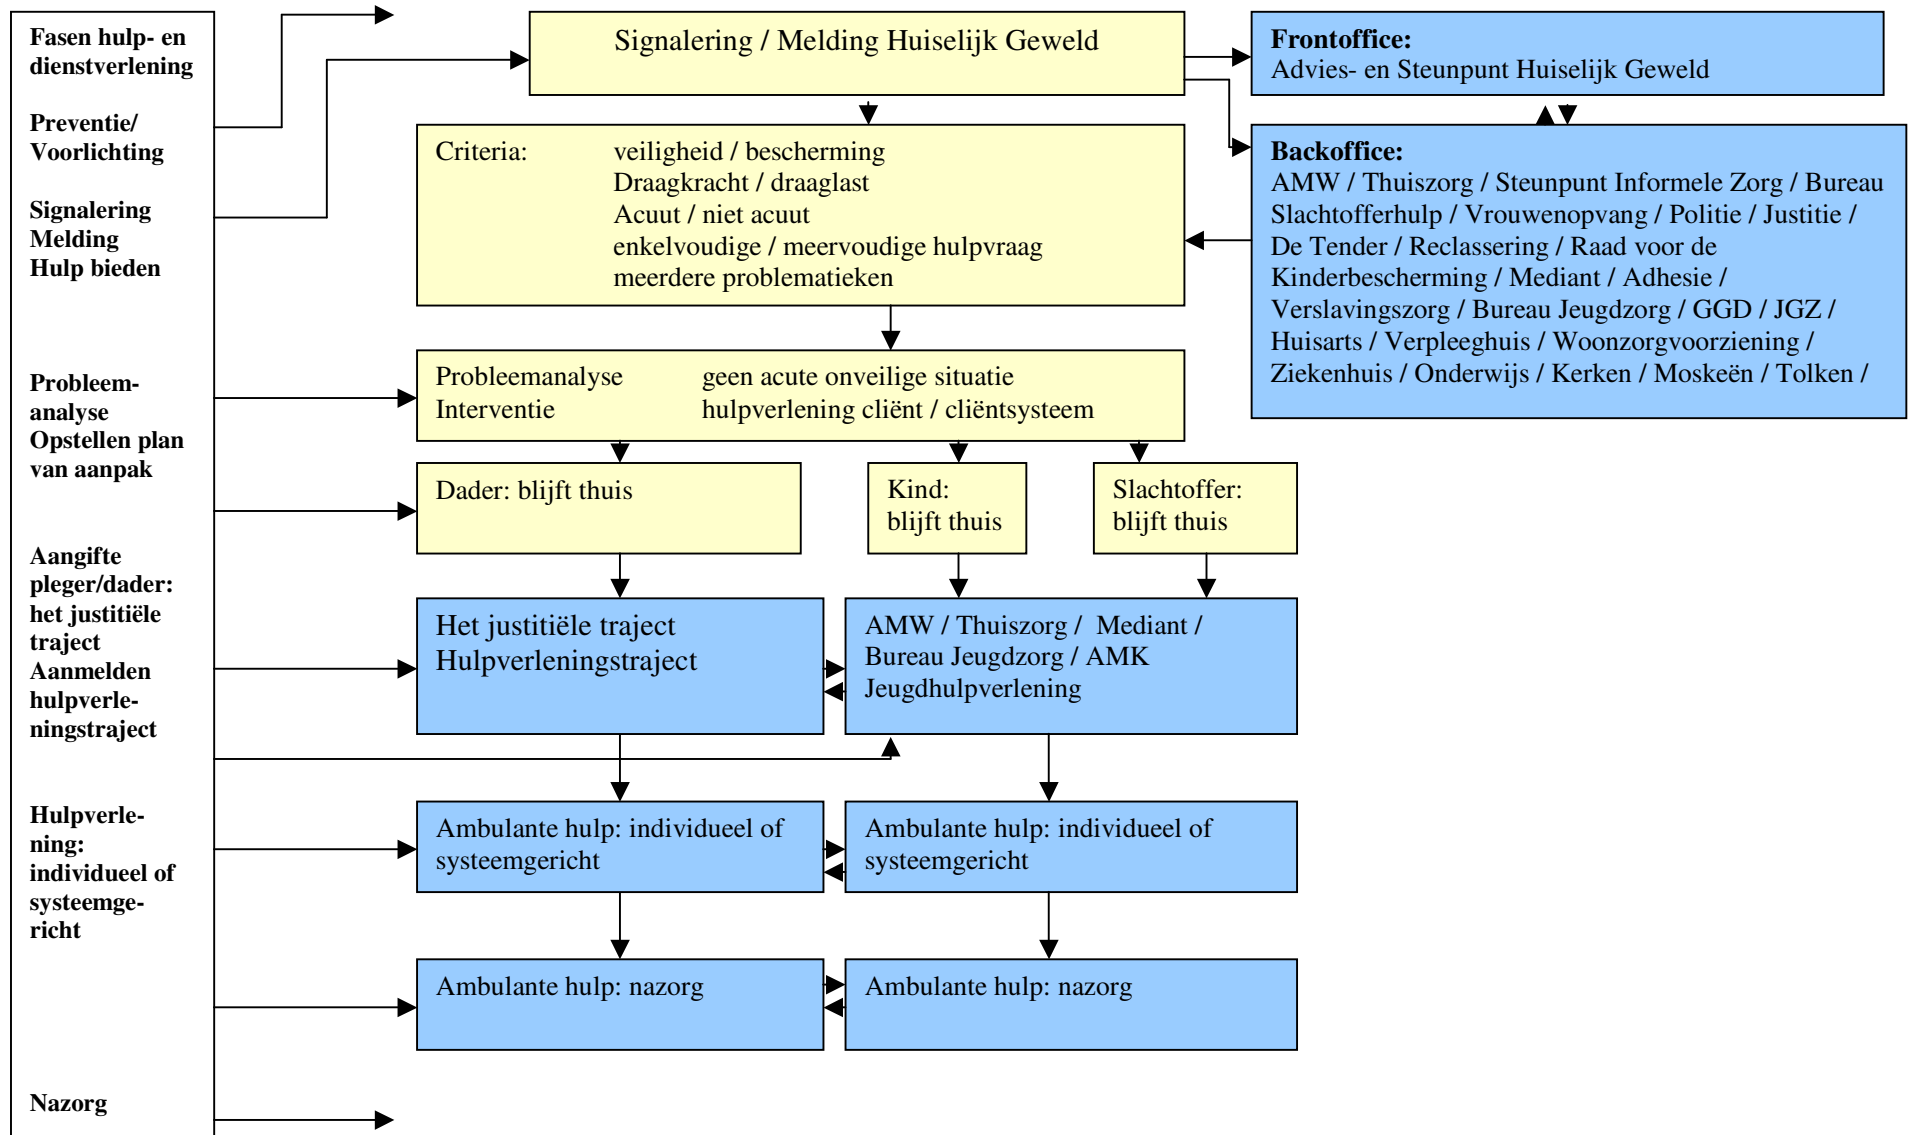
Fasen hulp- en dienstverlening

Preventie/ Voorlichting

Signalering
Melding
Hulp bieden

Probleemanalyse
Opstellen plan van aanpak

Aangifte pleger/dader: het justitiële traject
Aanmelden hulpverleningstraject

Hulpverlening: individueel of systeemgericht

Nazorg

Signalering / Melding Huiselijk Geweld

Frontoffice:
Advies- en Steunpunt Huiselijk Geweld

Criteria: veiligheid / bescherming
Draagkracht / draaglast
Acuut / niet acuut
enkelvoudige / meervoudige hulpvraag
meerdere problematieken

Backoffice:
AMW / Thuiszorg / Steunpunt Informele Zorg / Bureau Slachtofferhulp / Vrouwenopvang / Politie / Justitie / De Tender / Reclassering / Raad voor de Kinderbescherming / Mediant / Adhesie / Verslavingszorg / Bureau Jeugdzorg / GGD / JGZ / Huisarts / Verpleeghuis / Woonzorgvoorziening / Ziekenhuis / Onderwijs / Kerken / Moskeën / Tolken /

Probleemanalyse geen acute onveilige situatie
Interventie hulpverlening cliënt / cliëntsysteem

Dader: blijft thuis

Kind: blijft thuis

Slachtoffer: blijft thuis

Het justitiële traject
Hulpverleningstraject

AMW / Thuiszorg / Mediant / Bureau Jeugdzorg / AMK
Jeugdhulpverlening

Ambulante hulp: individueel of systeemgericht

Ambulante hulp: individueel of systeemgericht

Ambulante hulp: nazorg

Ambulante hulp: nazorg